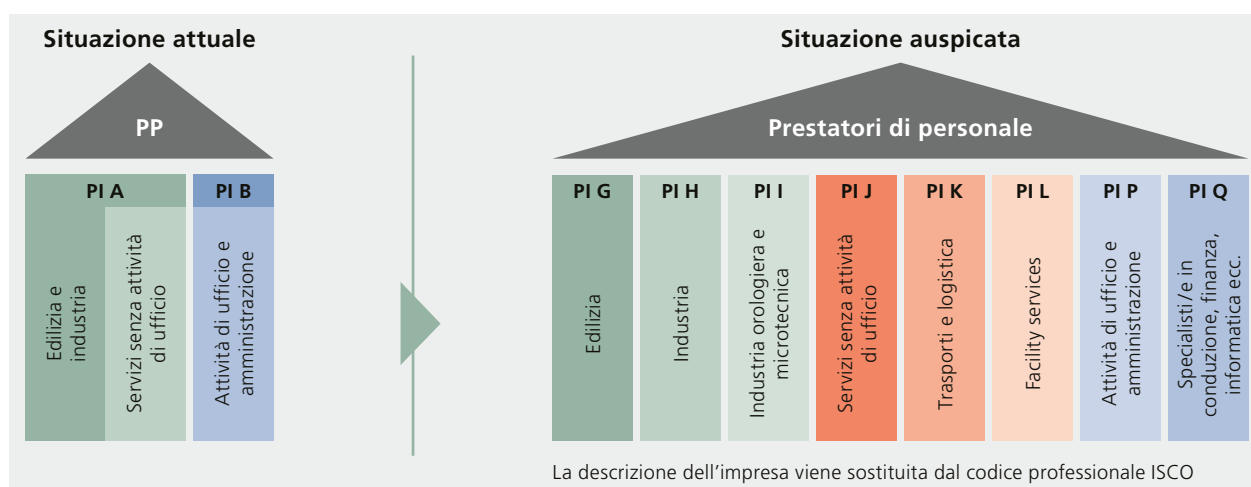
Situazione attuale

PP

PI A

PI B

Edilizia e industria

Servizi senza attività di ufficio

Attività di ufficio e amministrazione

Situazione auspicata

Prestatori di personale

PI G

PI H

PI I

PI J

PI K

PI L

PI P

PI Q

Edilizia

Industria

Industria orologiera e microtecnica

Servizi senza attività di ufficio

Trasporti e logistica

Facility services

Attività di ufficio e amministrazione

Specialisti/e in conduzione, finanza, informatica ecc.

La descrizione dell’impresa viene sostituita dal codice professionale ISCO